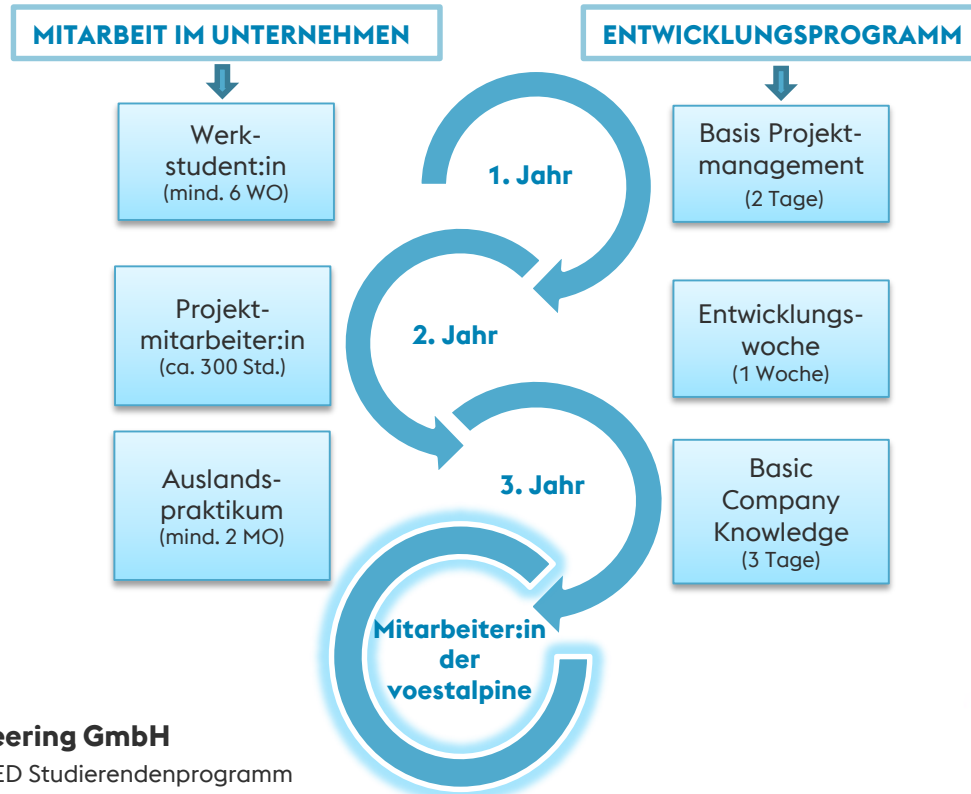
MITARBEIT IM UNTERNEHMEN

ENTWICKLUNGSPROGRAMM

Werkstudent:in
(mind. 6 WO)

1. Jahr

Basis Projektmanagement
(2 Tage)

Projektmitarbeiter:in
(ca. 300 Std.)

2. Jahr

Entwicklungswoche
(1 Woche)

Auslandspraktikum
(mind. 2 MO)

3. Jahr

Basic Company Knowledge
(3 Tage)

Mitarbeiter:in der voestalpine

eering GmbH
ED Studierendenprogramm